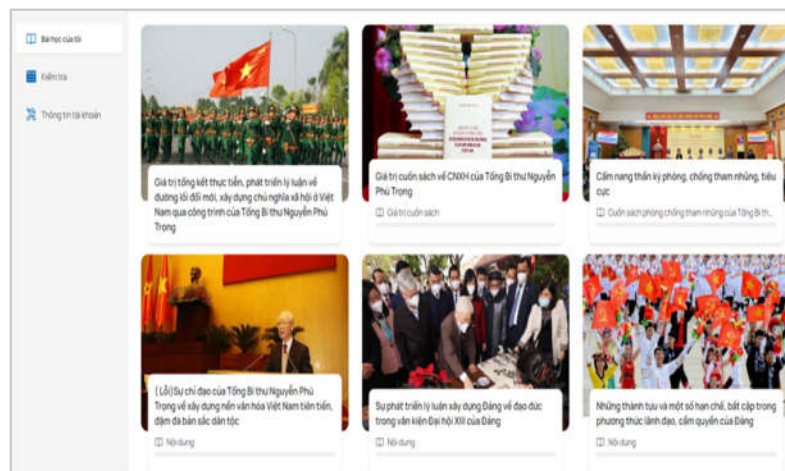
Bài học của tôi

Kiểm tra

Thông tin tài khoản

Giá trị tổng kết thực tiễn, phát triển lý luận về đường lối đổi mới, xây dựng chủ nghĩa xã hội ở Việt Nam qua công trình của Tổng Bí thư Nguyễn Phú Trọng

Giá trị cuốn sách về CNXH của Tổng Bí thư Nguyễn Phú Trọng

Giá trị cuốn sách

Cẩm nang thần kỳ phòng, chống tham nhũng, tiêu cực

Cuốn sách phòng chống tham nhũng của Tổng Bí th...

(Lỗi) Sự chỉ đạo của Tổng Bí thư Nguyễn Phú Trọng về xây dựng nền văn hóa Việt Nam tiên tiến, đậm đà bản sắc dân tộc

Nội dung

Sự phát triển lý luận xây dựng Đảng về đạo đức trong văn kiện Đại hội XIII của Đảng

Nội dung

Những thành tựu và một số hạn chế, bất cập trong phương thức lãnh đạo, cầm quyền của Đảng

Nội dung